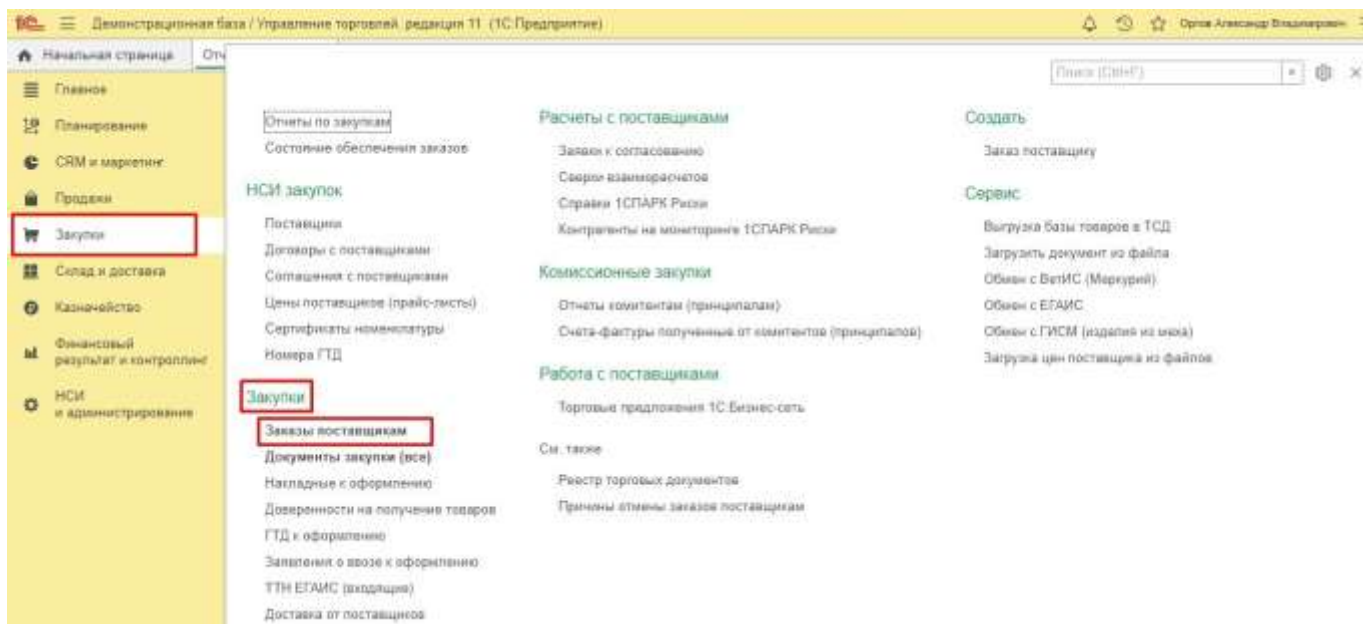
1С ≡ Демонстрационная база / Управление торговлей, редакция 11 (1С:Предприятие)

Орлов Александр Владимирович

Начальная страница | Отч

Поиск (Ctrl+F)

Главное
Планирование
CRM и маркетинг
Продажи
Закупки
Склад и доставка
Казначейство
Финансовый результат и контроллинг
НСИ и администрирование

Отчеты по закупкам
Состояние обеспечения заказов

НСИ закупок
Поставщики
Договоры с поставщиками
Соглашения с поставщиками
Цены поставщиков (прайс-листы)
Сертификаты номенклатуры
Номера ГТД

Закупки
Заказы поставщикам
Документы закупки (все)
Накладные к оформлению
Доверенности на получение товаров
ГТД к оформлению
Заявления о ввозе к оформлению
ТТН ЕГАИС (входящие)
Доставка от поставщиков

Расчеты с поставщиками
Заявки к согласованию
Сверки взаиморасчетов
Справки 1СПАРК Риски
Контрагенты на мониторинге 1СПАРК Риски

Комиссионные закупки
Отчеты комитентам (принципалам)
Счета-фактуры полученные от комитентов (принципалов)

Работа с поставщиками
Торговые предложения 1С:Бизнес-сеть

См. также
Реестр торговых документов
Причины отмены заказов поставщикам

Создать
Заказ поставщику

Сервис
Выгрузка базы товаров в ТСД
Загрузить документ из файла
Обмен с ВетИС (Меркурий)
Обмен с ЕГАИС
Обмен с ГИСМ (изделия из меха)
Загрузка цен поставщика из файлов